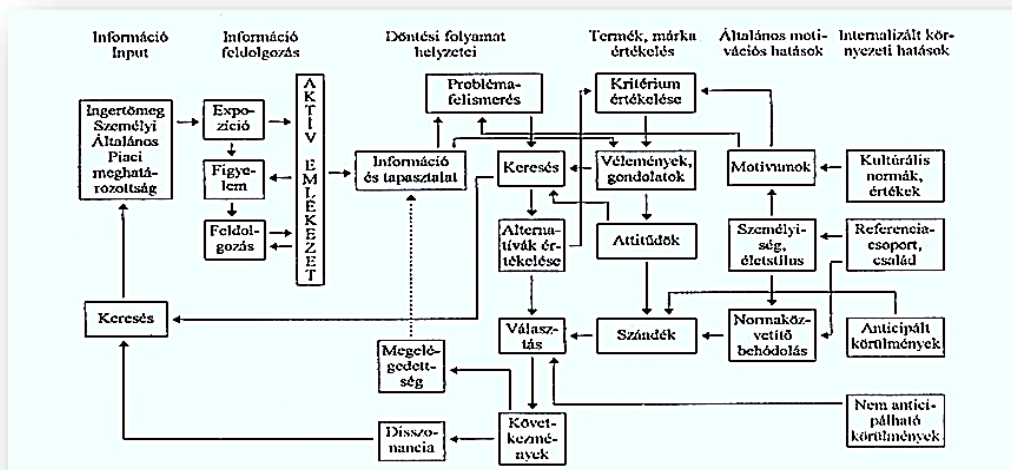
Információ Input

Információ feldolgozás

Döntési folyamat helyzetei

Termék, márka értékelés

Általános motivációs hatások

Internalizált környezeti hatások

Ingertömeg Személyi Általános Piaci meghatározottság

Expozíció

Figyelem

Feldolgozás

AKTÍV EMLÉKEZET

Problémafelismerés

Kritérium értékelése

Információ és tapasztalat

Keresés

Vélemények, gondolatok

Motívumok

Kultúrális normák, értékek

Alternatívák értékelése

Attitűdök

Személyiség, életstílus

Referenciacsoport, család

Keresés

Választás

Szándék

Normaközvetítő behódolás

Anticipált körülmények

Megelégedettség

Nem anticipálható körülmények

Disszonancia

Következmények